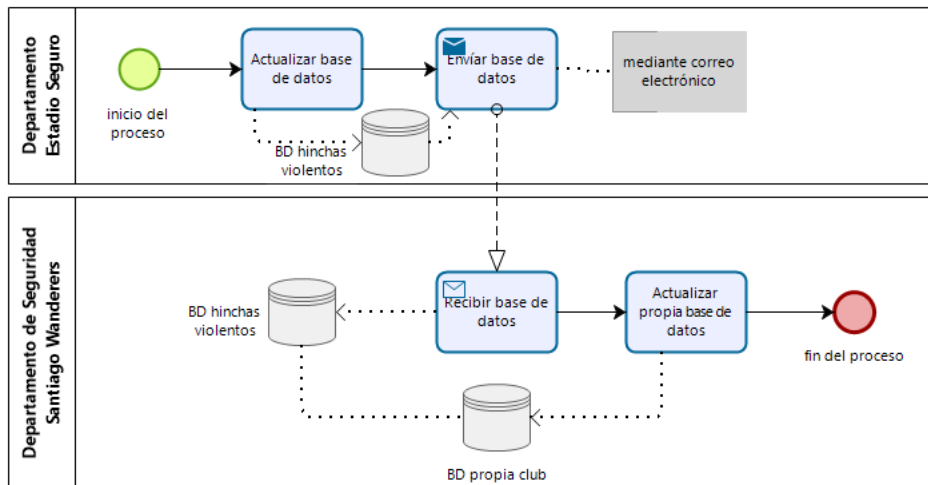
Departamento Estadio Seguro

inicio del proceso

Actualizar base de datos

Enviar base de datos

mediante correo electrónico

BD hinchas violentos

Departamento de Seguridad Santiago Wanderers

BD hinchas violentos

Recibir base de datos

Actualizar propia base de datos

fin del proceso

BD propia club